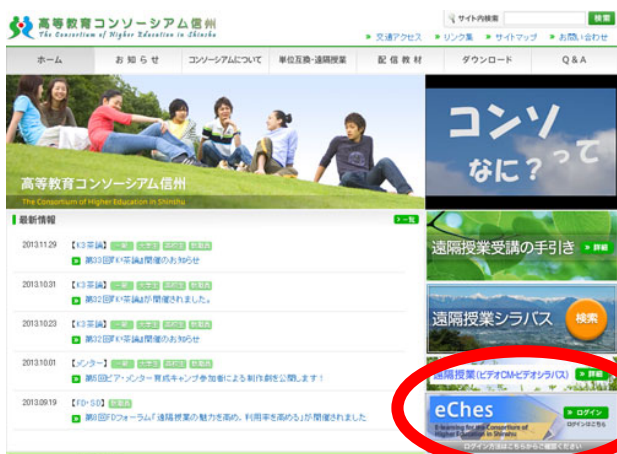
高等教育コンソーシアム信州
The Consortium of Higher Education in Shinshu

サイト内検索 検索

交通アクセス リンク集 サイトマップ お問い合わせ

ホーム お知らせ コンソーシアムについて 単位互換・遠隔授業 配信教材 ダウンロード Q&A

高等教育コンソーシアム信州
The Consortium of Higher Education in Shinshu

コンソ なに?って

最新情報 一覧

2013.11.29 【K3茶論】 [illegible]
第33回FD茶論は開催のお知らせ

2013.10.31 【K3茶論】 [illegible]
第32回FD茶論が開催されました。

2013.10.23 【K3茶論】 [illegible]
第32回FD茶論は開催のお知らせ

2013.10.01 【メンター】 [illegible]
第6回ピア・メンター育成キャンプ参加者による制作劇を公開します!

2013.09.19 【FD・SD】 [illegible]
第8回FDフォーラム「遠隔授業の魅力を高め、利用率を高める」が開催されました

遠隔授業受講の手引き 詳細

遠隔授業シラバス 検索

遠隔授業(ビデオCM・ビデオシラバス) 詳細

eChes
E-learning for the Consortium of Higher Education in Shinshu
ログイン
ログインはこちら
ログイン方法はこちらからご確認ください